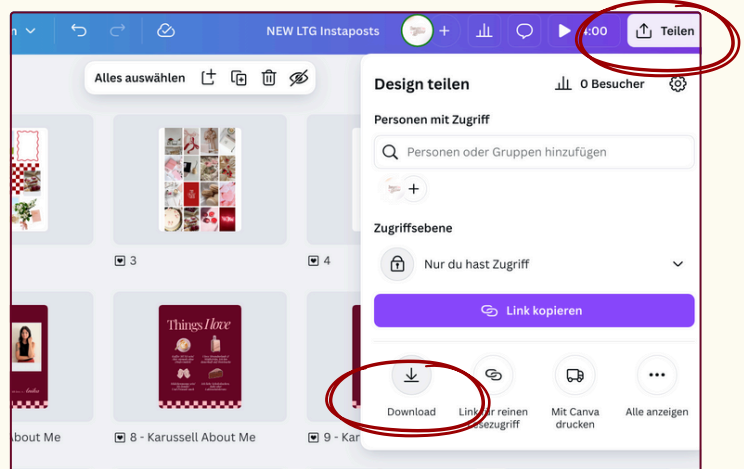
NEW LTG Instaposts

4:00

Teilen

Alles auswählen

Design teilen

0 Besucher

Personen mit Zugriff

Personen oder Gruppen hinzufügen

Zugriffsebene

Nur du hast Zugriff

Link kopieren

Download

Link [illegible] reinen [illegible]sezugriff

Mit Canva drucken

Alle anzeigen

3

4

Things I love

About Me

8 - Karussell About Me

9 - Kar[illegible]